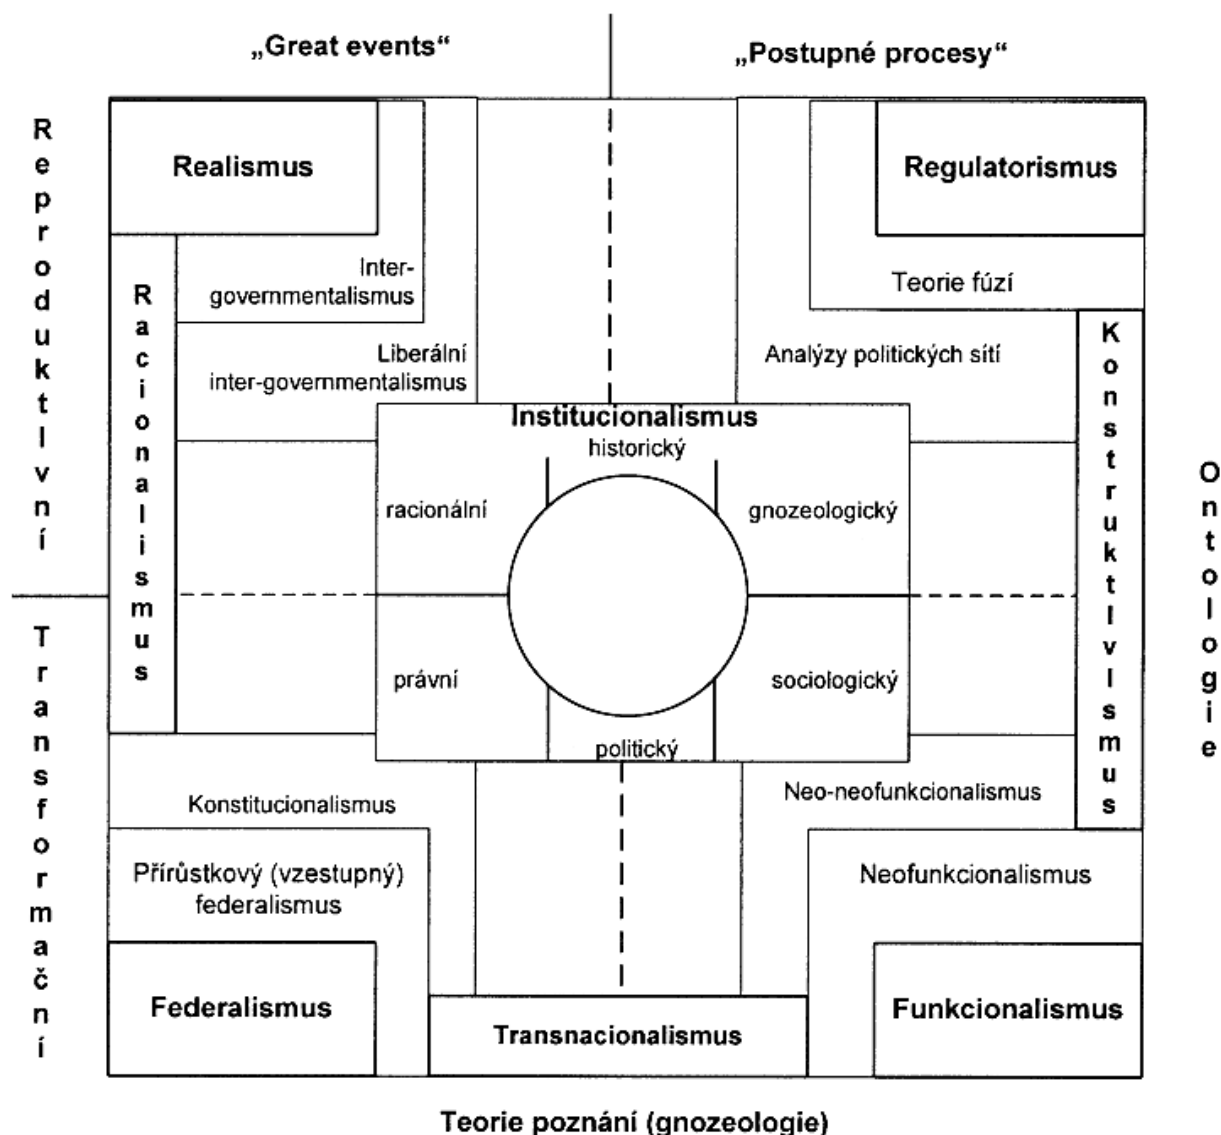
„Great events“

„Postupné procesy“

Reproduktlvní

Transformační

Ontologie

Realismus

Regulatorismus

Racionalismus

Inter-governmentalismus

Teorie fúzí

Liberální inter-governmentalismus

Analýzy politických sítí

Konstruktlvlsmus

Institucionalismus

historický

racionální

gnozeologický

právní

sociologický

politický

Konstitucionalismus

Neo-neofunkcionalismus

Přírůstkový (vzestupný) federalismus

Neofunkcionalismus

Federalismus

Transnacionalismus

Funkcionalismus

Teorie poznání (gnozeologie)